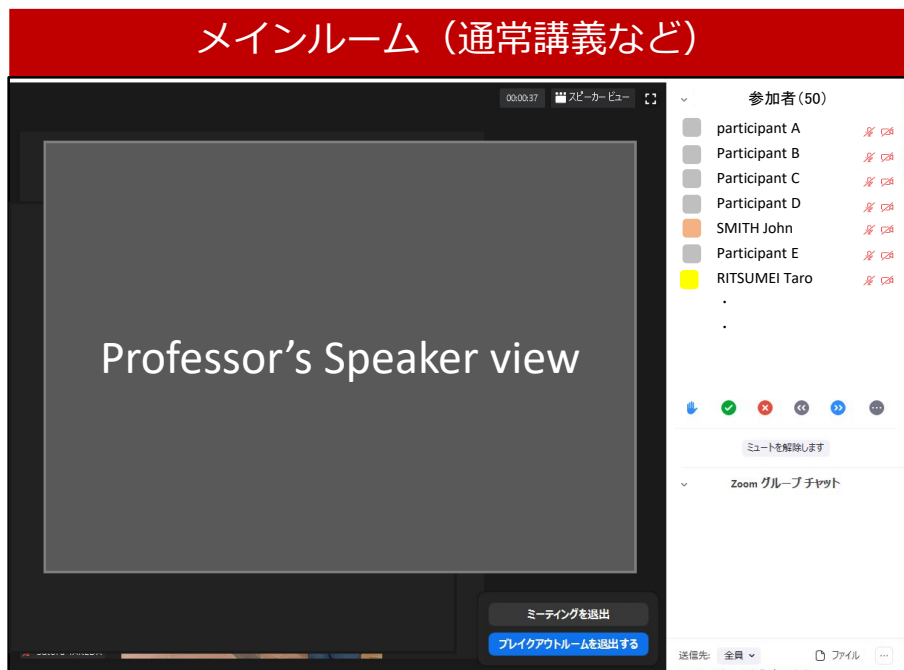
メインルーム（通常講義など）

00:00:37 スピーカービュー

Professor’s Speaker view

ミーティングを退出

ブレイクアウトルームを退出する

参加者（50）

participant A
Participant B
Participant C
Participant D
SMITH John
Participant E
RITSUMEI Taro
・
・

ミュートを解除します

Zoom グループチャット

送信先: 全員

ファイル

···